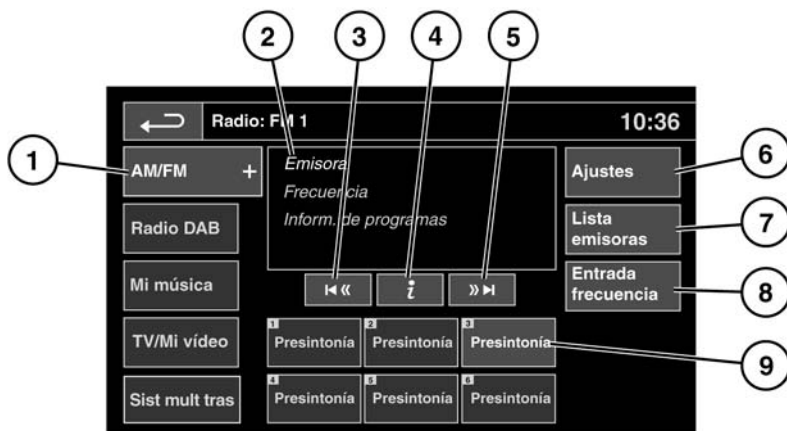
2 3 4 5

Radio: FM 1

10:36

1

AM/FM +

Emisora

Frecuencia

Inform. de programas

Ajustes

6

Radio DAB

Lista emisoras

7

Mi música

|◂« 

i

»▸|

Entrada frecuencia

8

TV/Mi vídeo

1 Presintonía

2 Presintonía

3 Presintonía

9

Sist mult tras

4 Presintonía

5 Presintonía

6 Presintonía